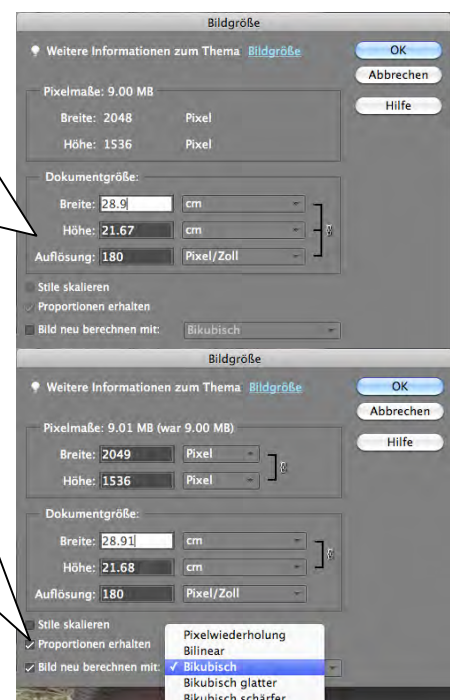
Bildgröße

Weitere Informationen zum Thema Bildgröße

OK
Abbrechen
Hilfe

Pixelmaße: 9.00 MB
Breite: 2048 Pixel
Höhe: 1536 Pixel

Dokumentgröße:
Breite: 28.9 cm
Höhe: 21.67 cm
Auflösung: 180 Pixel/Zoll

Stile skalieren
Proportionen erhalten
Bild neu berechnen mit: Bikubisch

Bildgröße

Weitere Informationen zum Thema Bildgröße

OK
Abbrechen
Hilfe

Pixelmaße: 9.01 MB (war 9.00 MB)
Breite: 2049 Pixel
Höhe: 1536 Pixel

Dokumentgröße:
Breite: 28.91 cm
Höhe: 21.68 cm
Auflösung: 180 Pixel/Zoll

Stile skalieren
Proportionen erhalten
Bild neu berechnen mit:

Pixelwiederholung
Bilinear
✓ Bikubisch
Bikubisch glatter
Bikubisch schärfer